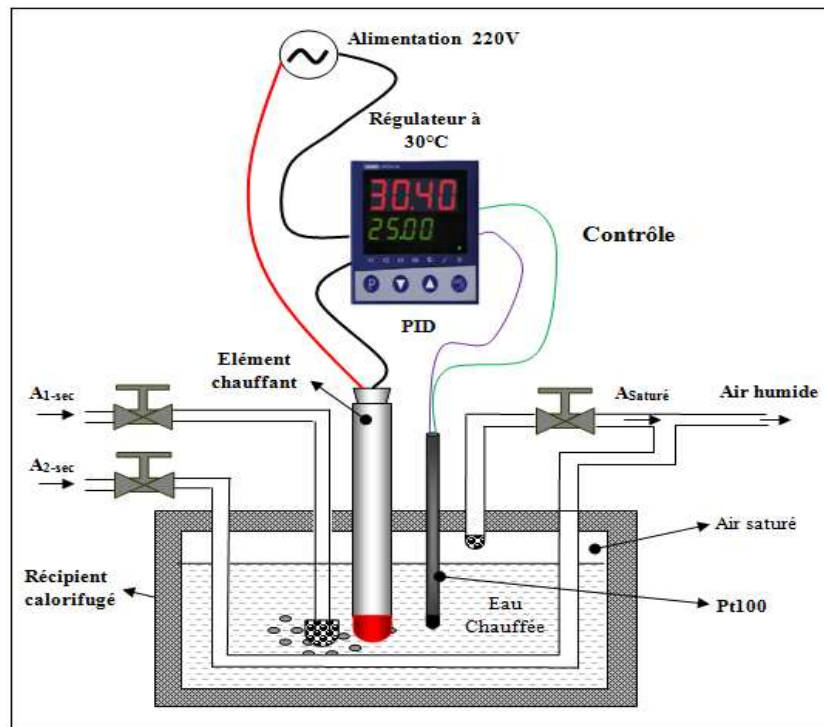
Alimentation 220V

Régulateur à 30°C

30.40
25.00

Contrôle

PID

Elément chauffant

$A_{1\text{-sec}}$

$A_{2\text{-sec}}$

$A_{\text{Saturé}}$

Air humide

Air saturé

Récipient calorifugé

Eau Chauffée

Pt100